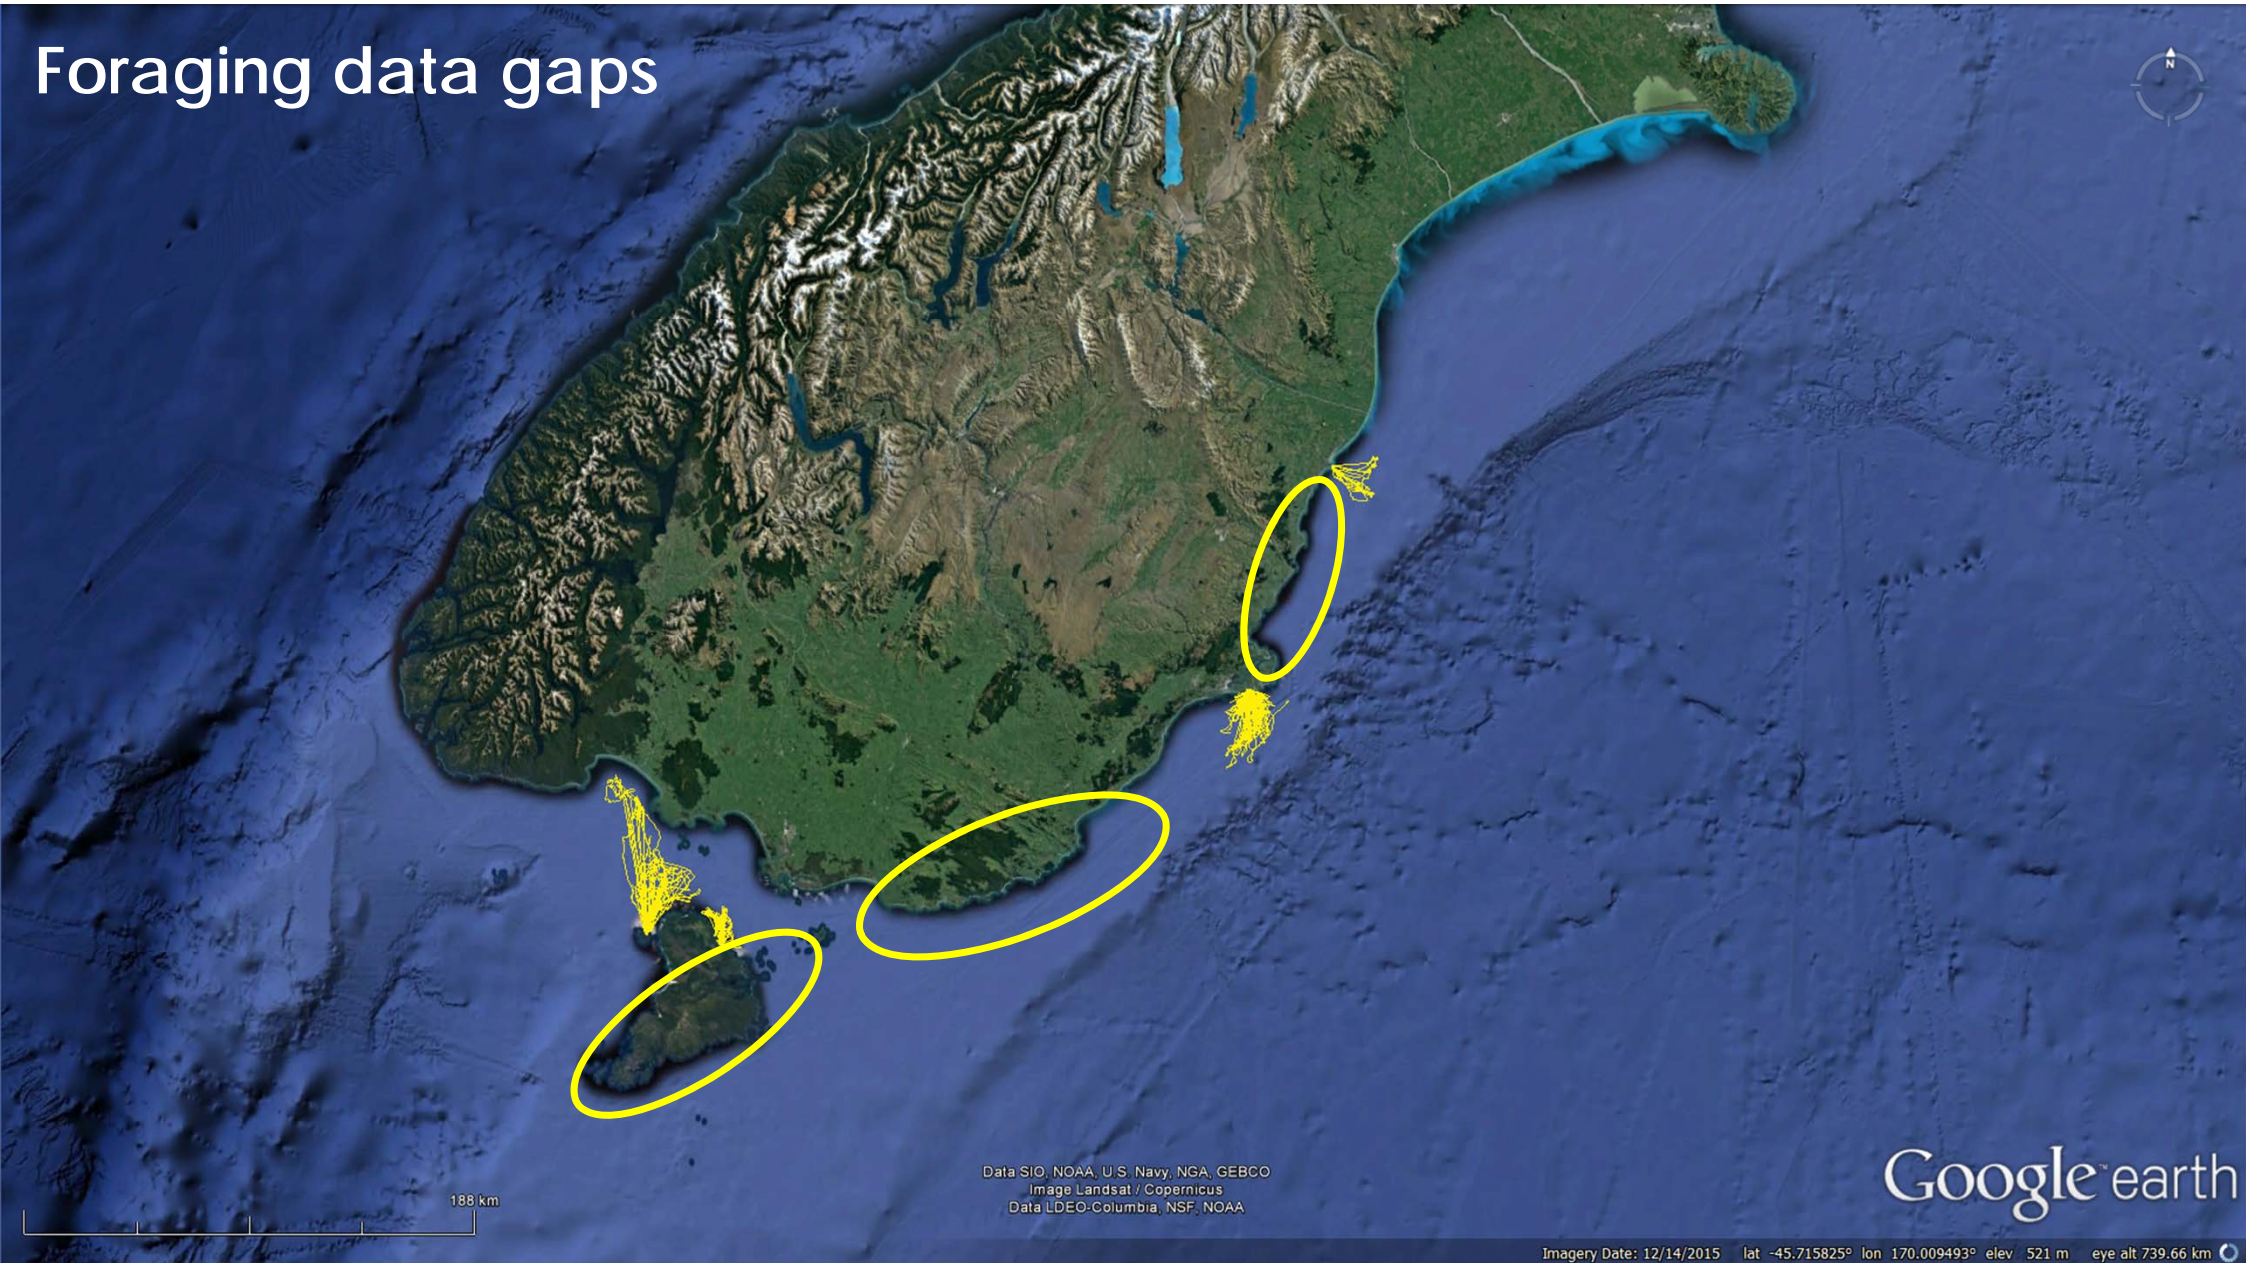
Foraging data gaps

N

188 km

Data SIO, NOAA, U.S. Navy, NGA, GEBCO
Image Landsat / Copernicus
Data LDEO-Columbia, NSF, NOAA

Google earth

Imagery Date: 12/14/2015 lat -45.715825° lon 170.009493° elev 521 m eye alt 739.66 km